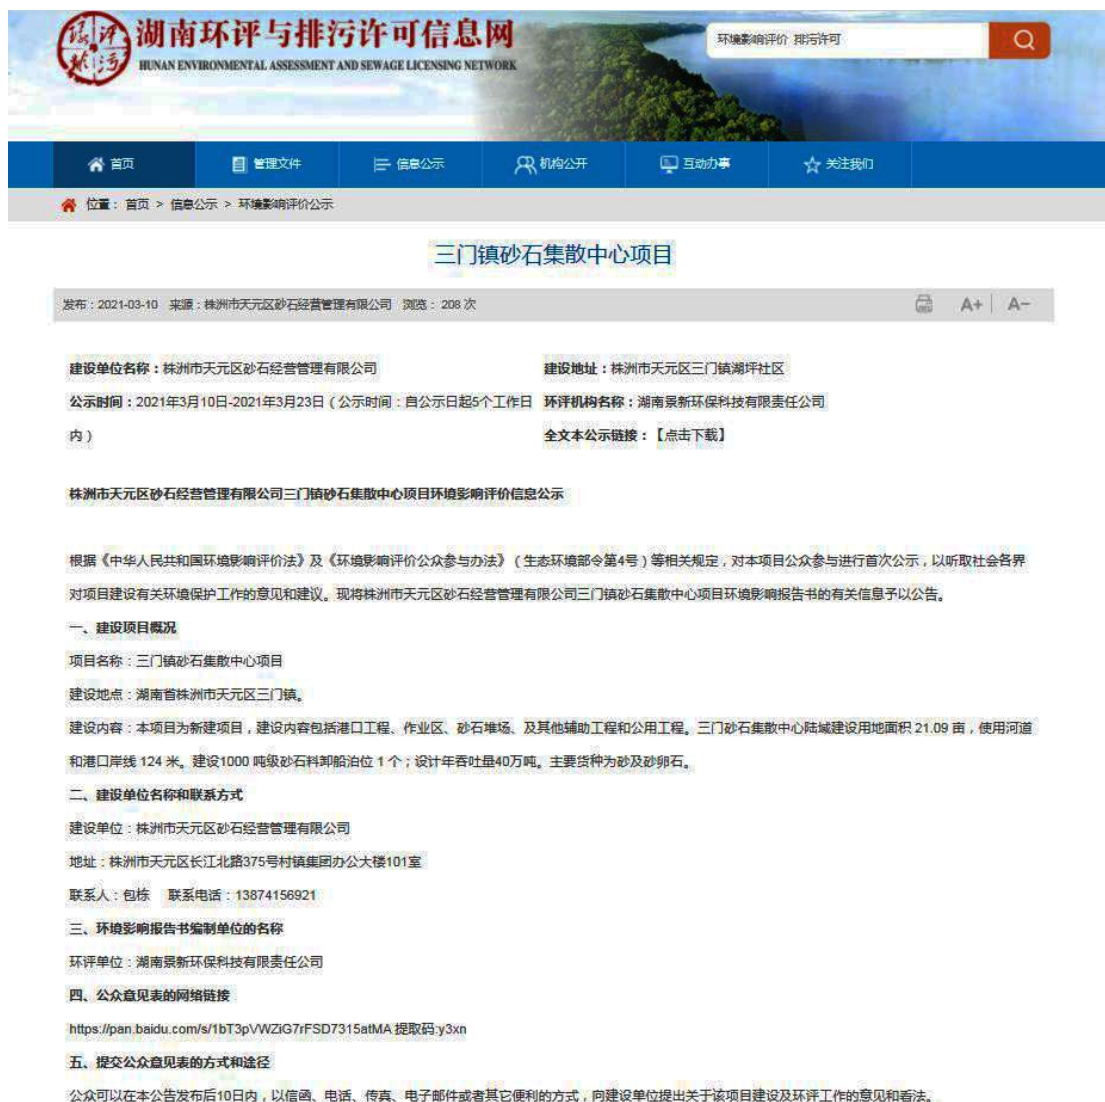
湖南环评与排污许可信息网
HUNAN ENVIRONMENTAL ASSESSMENT AND SEWAGE LICENSING NETWORK

环境影响评价 排污许可

首页 管理文件 信息公示 机构公开 互动办事 关注我们

位置：首页 > 信息公示 > 环境影响评价公示

三门镇砂石集散中心项目

发布：2021-03-10 来源：株洲市天元区砂石经营管理有限公司 浏览：208 次

A+ A-

建设单位名称：株洲市天元区砂石经营管理有限公司
建设地址：株洲市天元区三门镇湖坪社区
公示时间：2021年3月10日-2021年3月23日（公示时间：自公示日起5个工作日内）
环评机构名称：湖南景新环保科技有限责任公司
全文本公示链接：【点击下载】

株洲市天元区砂石经营管理有限公司三门镇砂石集散中心项目环境影响评价信息公示

根据《中华人民共和国环境影响评价法》及《环境影响评价公众参与办法》（生态环境部令第4号）等相关规定，对本项目公众参与进行首次公示，以听取社会各界对项目建设有关环境保护工作的意见和建议。现将株洲市天元区砂石经营管理有限公司三门镇砂石集散中心项目环境影响报告书的有关信息予以公告。

一、建设项目概况

项目名称：三门镇砂石集散中心项目

建设地点：湖南省株洲市天元区三门镇。

建设内容：本项目为新建项目，建设内容包括港口工程、作业区、砂石堆场、及其他辅助工程和公用工程。三门砂石集散中心陆域建设用地面积 21.09 亩，使用河道和港口岸线 124 米。建设1000 吨级砂石料卸船泊位 1 个；设计年吞吐量40万吨。主要货种为砂及砂卵石。

二、建设单位名称和联系方式

建设单位：株洲市天元区砂石经营管理有限公司

地址：株洲市天元区长江北路375号村镇集团办公大楼101室

联系人：包栋 联系电话：13874156921

三、环境影响报告书编制单位的名称

环评单位：湖南景新环保科技有限责任公司

四、公众意见表的网络链接

https://pan.baidu.com/s/1bT3pVWZiG7rFSD7315atMA 提取码:y3xn

五、提交公众意见表的方式和途径

公众可以在本公告发布后10日内，以信函、电话、传真、电子邮件或者其它便利的方式，向建设单位提出关于该项目建设及环评工作的意见和看法。